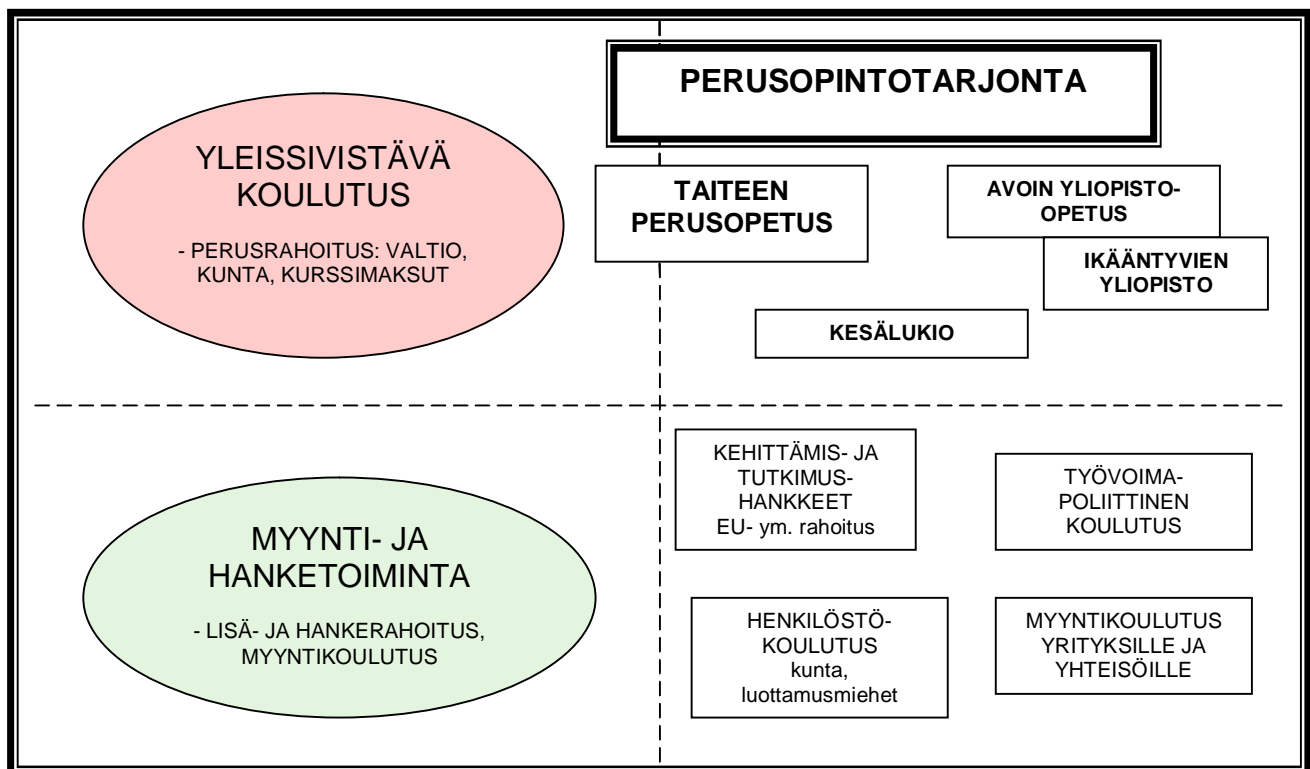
PERUSOPINTOTARJONTA

YLEISSIVISTÄVÄ KOULUTUS

- PERUSRAHOITUS: VALTIO, KUNTA, KURSSIMAKSUT

TAITEEN PERUSOPETUS

AVOIN YLIOPISTO-OPETUS

IKÄÄNTYVIEN YLIOPISTO

KESÄLUKIO

KEHITTÄMIS- JA TUTKIMUS-HANKKEET EU- ym. rahoitus

TYÖVOIMA-POLIITTINEN KOULUTUS

MYYNTI- JA HANKETOIMINTA

- LISÄ- JA HANKERAHOITUS, MYYNTIKOULUTUS

HENKILÖSTÖ-KOULUTUS kunta, luottamusmiehet

MYYNTIKOULUTUS YRITYKSILLE JA YHTEISÖILLE